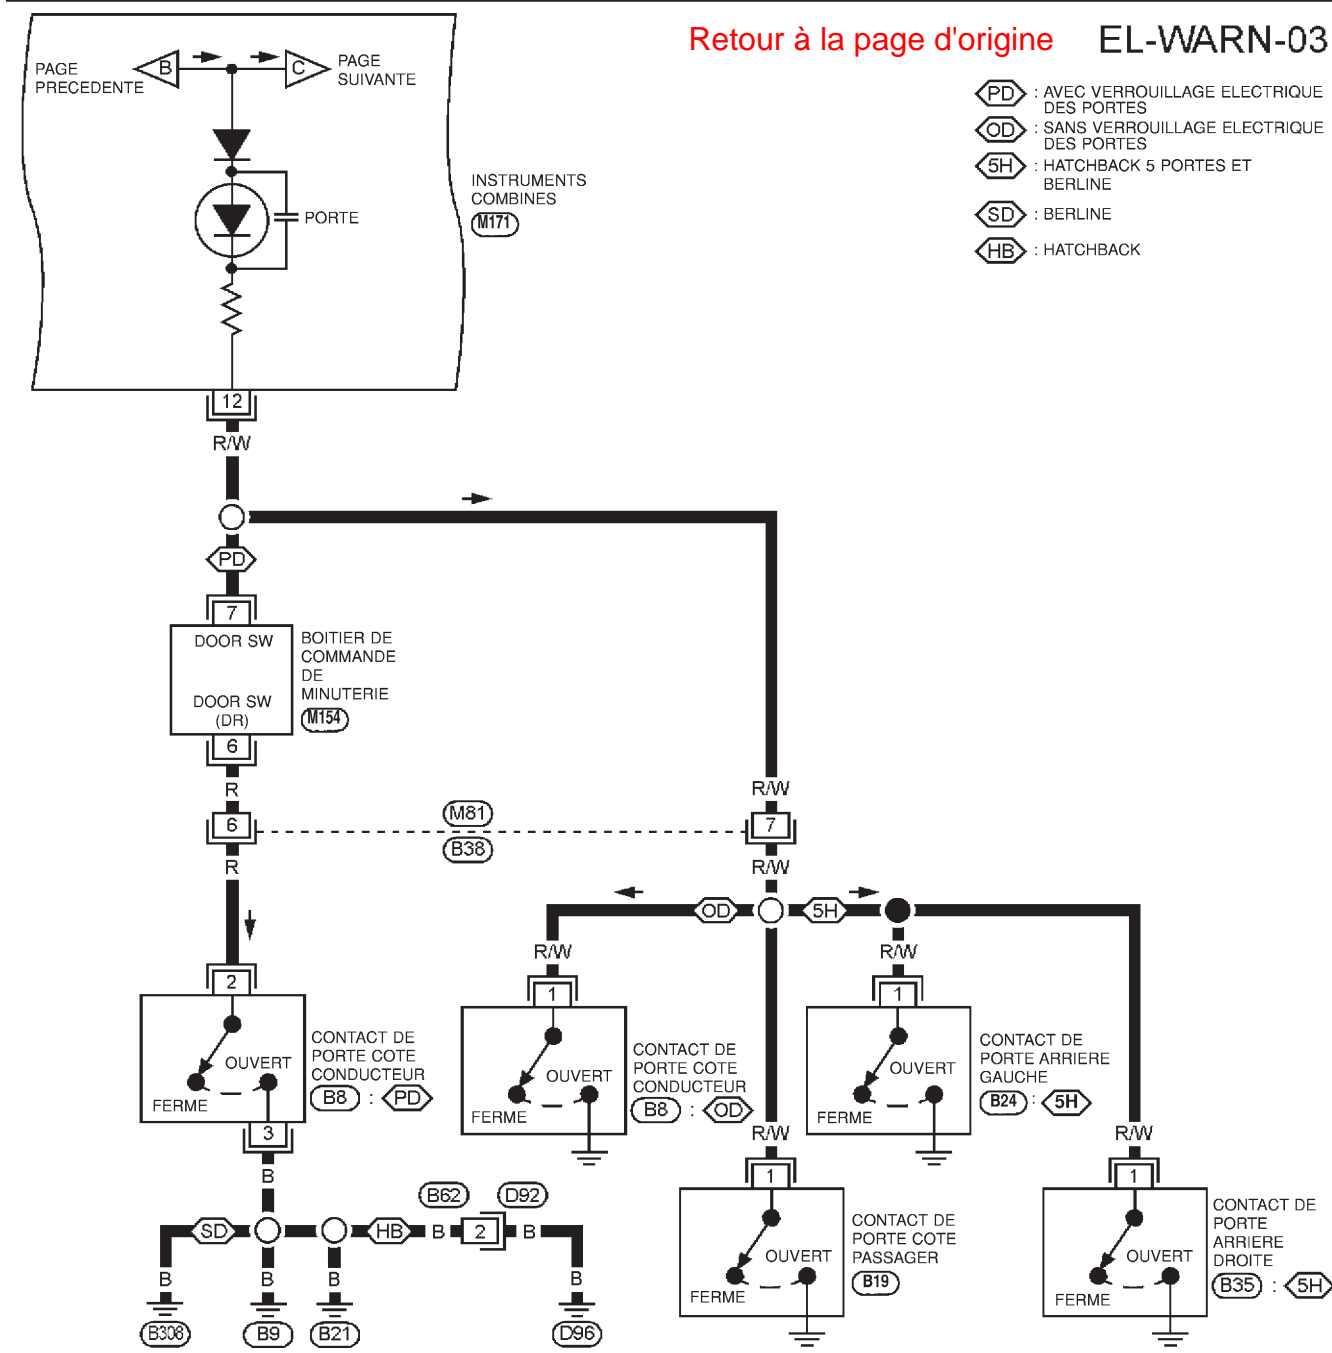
Retour à la page d'origine

EL-WARN-03

PD : AVEC VERROUILLAGE ELECTRIQUE DES PORTES
OD : SANS VERROUILLAGE ELECTRIQUE DES PORTES
5H : HATCHBACK 5 PORTES ET BERLINE
SD : BERLINE
HB : HATCHBACK

PAGE PRECEDENTE
B
C
PAGE SUIVANTE

PORTE

INSTRUMENTS COMBINES
M171

12
R/W

PD
7
DOOR SW
DOOR SW (DR)
6
BOITIER DE COMMANDE DE MINUTERIE
M154

R
6
M81
B38
7
R/W
R/W
R

OD
5H
R/W
R/W

2
OUVERT
FERME
CONTACT DE PORTE COTE CONDUCTEUR
B8 : PD
3

1
OUVERT
FERME
CONTACT DE PORTE COTE CONDUCTEUR
B8 : OD

1
OUVERT
FERME
CONTACT DE PORTE ARRIERE GAUCHE
B24 : 5H

R/W
1
OUVERT
FERME
CONTACT DE PORTE COTE PASSAGER
B19

R/W
1
OUVERT
FERME
CONTACT DE PORTE ARRIERE DROITE
B35 : 5H

B
SD
HB
B
B62
2
D92
B
B
B
B
B
B308
B9
B21
D96